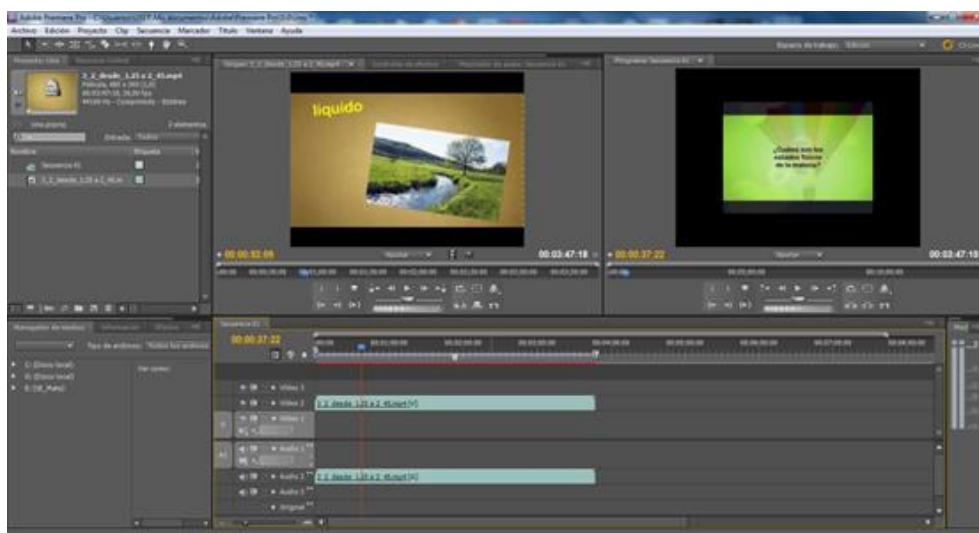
Adobe Premiere Pro

Archivo Edición Proyecto Clip Secuencia Marcador Título Ventana Ayuda

Espacio de trabajo: Edición

2_2_desde_1,25 a 2_45.mp4

Película, 480 x 360 (1,0)

Secuencia 01

2_2_desde_1,25 a 2_45.m

líquido

00:00:32:09

00:03:47:18

00:00:37:22

00:03:47:18

¿Cuáles son los estados físicos de la materia?

Navegador de medios

Tipo de archivos: Todos los archivos

C: (Disco local)

D: (Disco local)

E: (SR_Mate)

Secuencia 01

00:00:37:22

Vídeo 3

Vídeo 2

2_2_desde_1,25 a 2_45.mp4 [V]

Vídeo 1

Audio 1

Audio 2

2_2_desde_1,25 a 2_45.mp4 [A]

Audio 3

Original